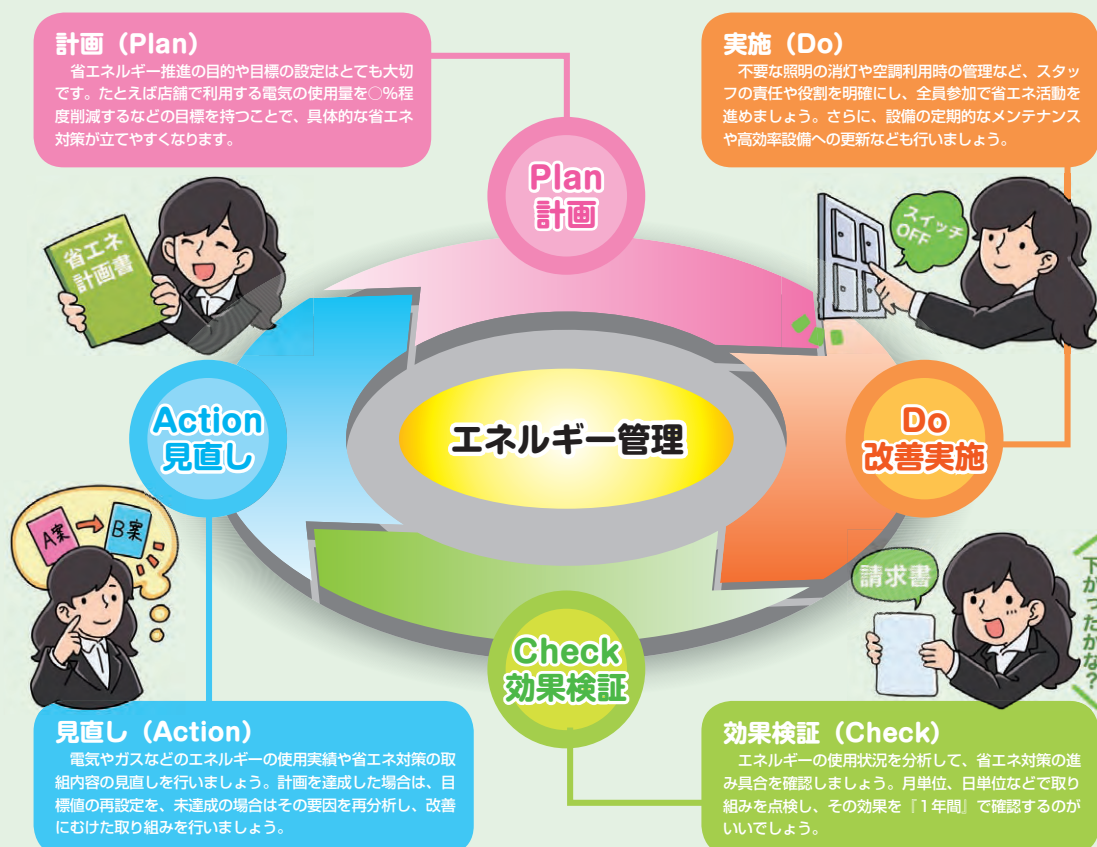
計画（Plan）
省エネルギー推進の目的や目標の設定はとても大切です。たとえば店舗で利用する電気の使用量を○%程度削減するなどの目標を持つことで、具体的な省エネ対策が立てやすくなります。

実施（Do）
不要な照明の消灯や空調利用時の管理など、スタッフの責任や役割を明確にし、全員参加で省エネ活動を進めましょう。さらに、設備の定期的なメンテナンスや高効率設備への更新なども行いましょう。

Plan
計画

省エネ
計画書

スイッチ
OFF

Action
見直し

エネルギー管理

Do
改善実施

A案 B案

請求書

下がったかな？

Check
効果検証

見直し（Action）
電気やガスなどのエネルギーの使用実績や省エネ対策の取組内容の見直しを行いましょう。計画を達成した場合は、目標値の再設定を、未達成の場合はその要因を再分析し、改善にむけた取り組みを行いましょう。

効果検証（Check）
エネルギーの使用状況を分析して、省エネ対策の進み具合を確認しましょう。月単位、日単位などで取り組みを点検し、その効果を『1年間』で確認するのがいいでしょう。